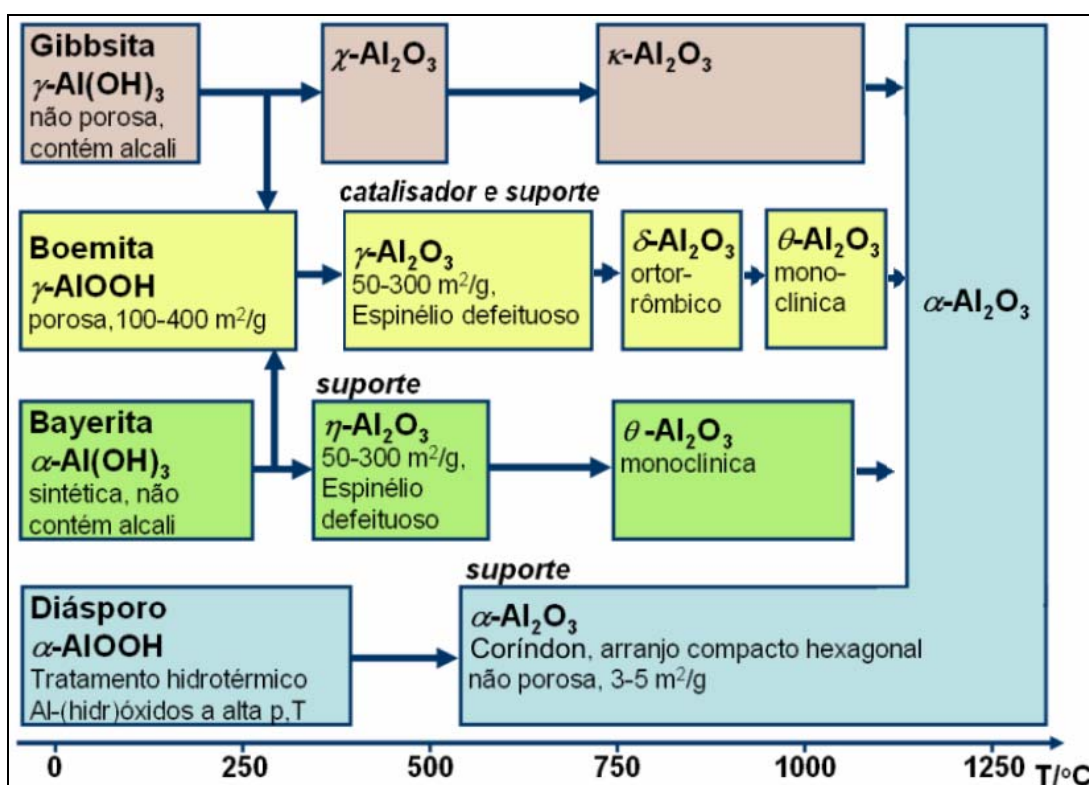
Gibbsita
$\gamma$-Al(OH)$_3$
não porosa, contém alcali

$\chi$-Al$_2$O$_3$

$\kappa$-Al$_2$O$_3$

catalisador e suporte

Boemita
$\gamma$-AlOOH
porosa,100-400 m$^2$/g

$\gamma$-Al$_2$O$_3$
50-300 m$^2$/g, Espinélio defeituoso

$\delta$-Al$_2$O$_3$
ortorrômbico

$\theta$-Al$_2$O$_3$
monoclínica

$\alpha$-Al$_2$O$_3$

suporte

Bayerita
$\alpha$-Al(OH)$_3$
sintética, não contém alcali

$\eta$-Al$_2$O$_3$
50-300 m$^2$/g, Espinélio defeituoso

$\theta$ -Al$_2$O$_3$
monoclínica

suporte

Diásporo
$\alpha$-AlOOH
Tratamento hidrotérmico Al-(hidr)óxidos a alta p,T

$\alpha$-Al$_2$O$_3$
Coríndon, arranjo compacto hexagonal
não porosa, 3-5 m$^2$/g

0 250 500 750 1000 1250 T/°C